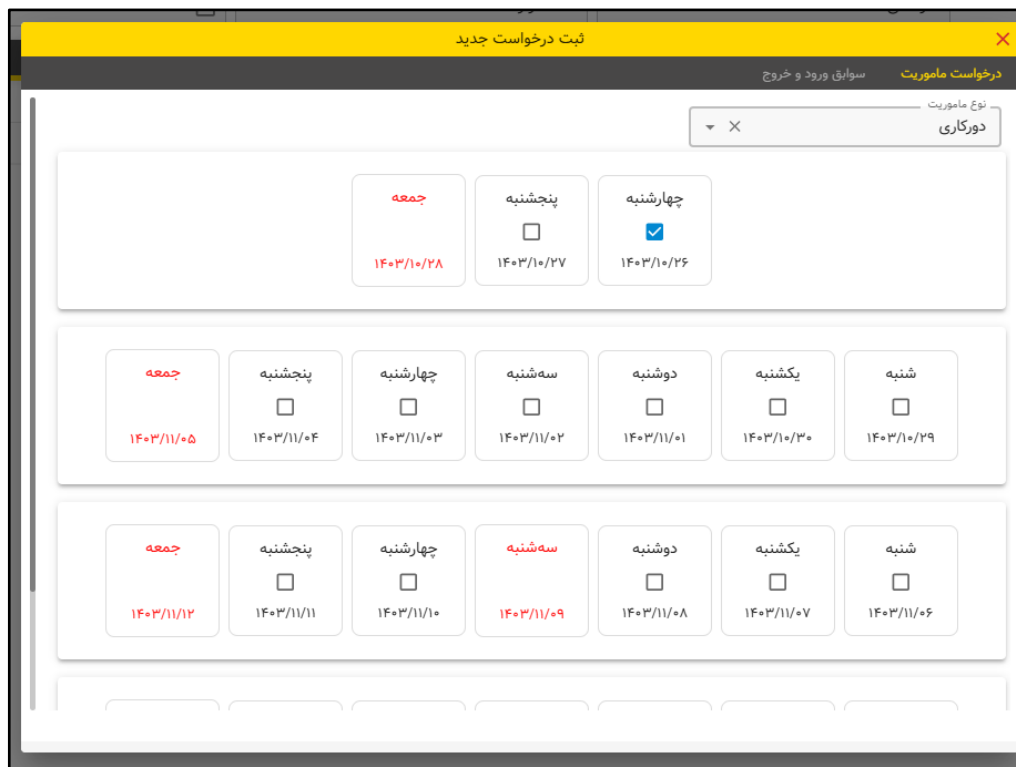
ثبت درخواست جدید

درخواست ماموریت
سوابق ورود و خروج

نوع ماموریت
دورکاری

چهارشنبه
۱۴۰۳/۱۰/۲۶

پنجشنبه
۱۴۰۳/۱۰/۲۷

جمعه
۱۴۰۳/۱۰/۲۸

شنبه
۱۴۰۳/۱۰/۲۹

یکشنبه
۱۴۰۳/۱۰/۳۰

دوشنبه
۱۴۰۳/۱۱/۰۱

سه‌شنبه
۱۴۰۳/۱۱/۰۲

چهارشنبه
۱۴۰۳/۱۱/۰۳

پنجشنبه
۱۴۰۳/۱۱/۰۴

جمعه
۱۴۰۳/۱۱/۰۵

شنبه
۱۴۰۳/۱۱/۰۶

یکشنبه
۱۴۰۳/۱۱/۰۷

دوشنبه
۱۴۰۳/۱۱/۰۸

سه‌شنبه
۱۴۰۳/۱۱/۰۹

چهارشنبه
۱۴۰۳/۱۱/۱۰

پنجشنبه
۱۴۰۳/۱۱/۱۱

جمعه
۱۴۰۳/۱۱/۱۲